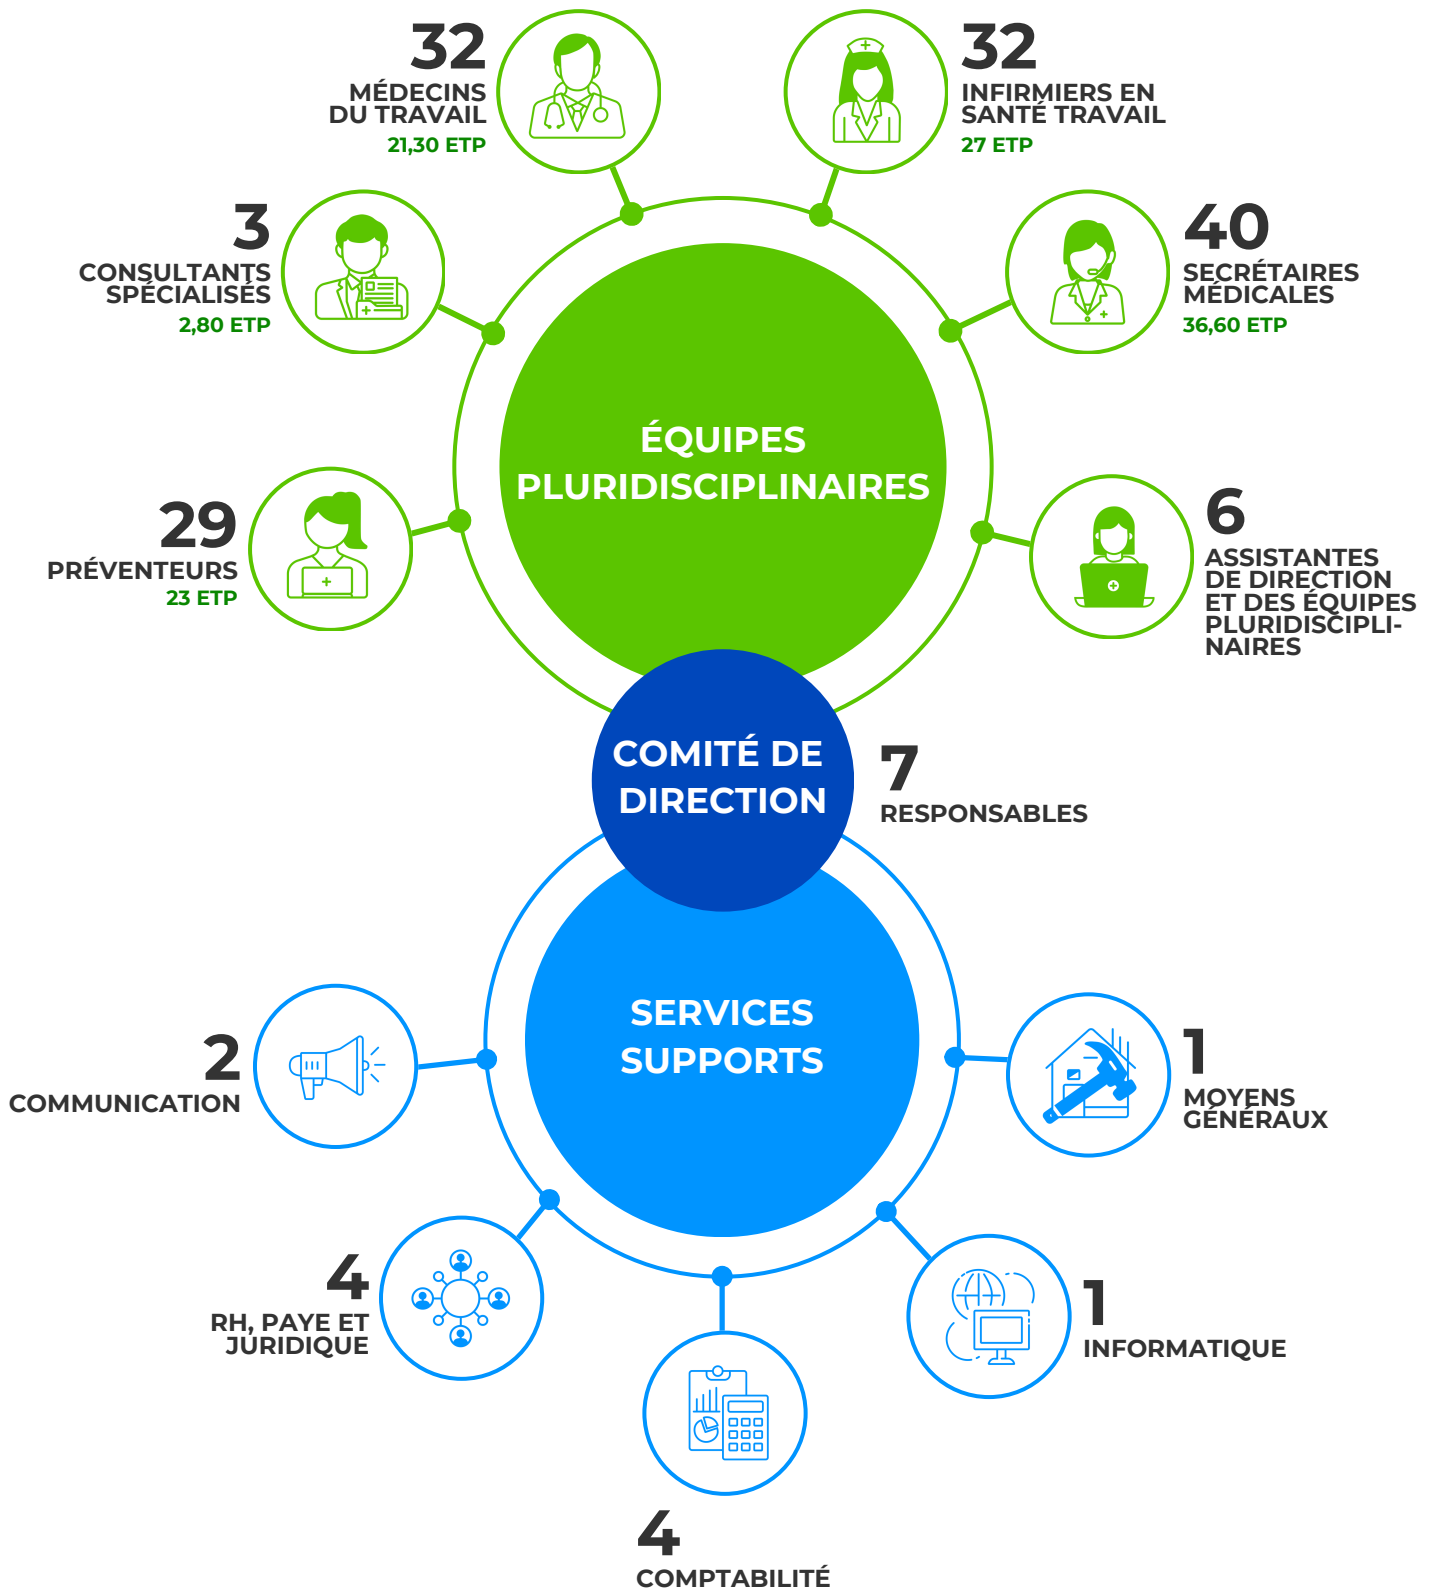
32
MÉDECINS DU TRAVAIL
21,30 ETP

32
INFIRMIERS EN SANTÉ TRAVAIL
27 ETP

3
CONSULTANTS SPÉCIALISÉS
2,80 ETP

40
SECRÉTAIRES MÉDICALES
36,60 ETP

ÉQUIPES PLURIDISCIPLINAIRES

29
PRÉVENTEURS
23 ETP

6
ASSISTANTES DE DIRECTION ET DES ÉQUIPES PLURIDISCIPLINAIRES

COMITÉ DE DIRECTION

7
RESPONSABLES

SERVICES SUPPORTS

2
COMMUNICATION

1
MOYENS GÉNÉRAUX

4
RH, PAYE ET JURIDIQUE

1
INFORMATIQUE

4
COMPTABILITÉ